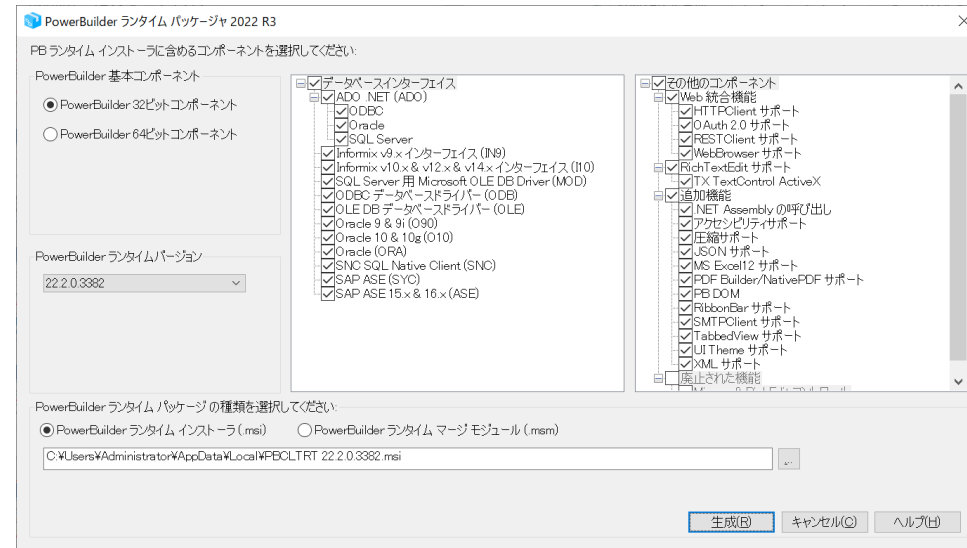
PowerBuilder ランタイム パッケージャ 2022 R3

PB ランタイム インストーラに含めるコンポーネントを選択してください:

PowerBuilder 基本コンポーネント

PowerBuilder 32ビットコンポーネント

PowerBuilder 64ビットコンポーネント

PowerBuilder ランタイムバージョン

22.2.0.3382

データベースインターフェイス
ADO .NET (ADO)
ODBC
Oracle
SQL Server
Informix v9.x インターフェイス (IN9)
Informix v10.x & v12.x & v14.x インターフェイス (I10)
SQL Server 用 Microsoft OLE DB Driver (MOD)
ODBC データベースドライバー (ODB)
OLE DB データベースドライバー (OLE)
Oracle 9 & 9i (O90)
Oracle 10 & 10g (O10)
Oracle (ORA)
SNC SQL Native Client (SNC)
SAP ASE (SYC)
SAP ASE 15.x & 16.x (ASE)

その他のコンポーネント
Web 統合機能
HTTPClient サポート
OAuth 2.0 サポート
RESTClient サポート
WebBrowser サポート
RichTextEdit サポート
TX TextControl ActiveX
追加機能
.NET Assembly の呼び出し
アクセシビリティサポート
圧縮サポート
JSON サポート
MS Excel12 サポート
PDF Builder/NativePDF サポート
PB DOM
RibbonBar サポート
SMTPClient サポート
TabbedView サポート
UI Theme サポート
XML サポート
廃止された機能
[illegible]

PowerBuilder ランタイム パッケージ の種類を選択してください:

PowerBuilder ランタイム インストーラ (.msi)

PowerBuilder ランタイム マージ モジュール (.msm)

C:¥Users¥Administrator¥AppData¥Local¥PBCLTRT 22.2.0.3382.msi

...

生成(R)

キャンセル(C)

ヘルプ(H)